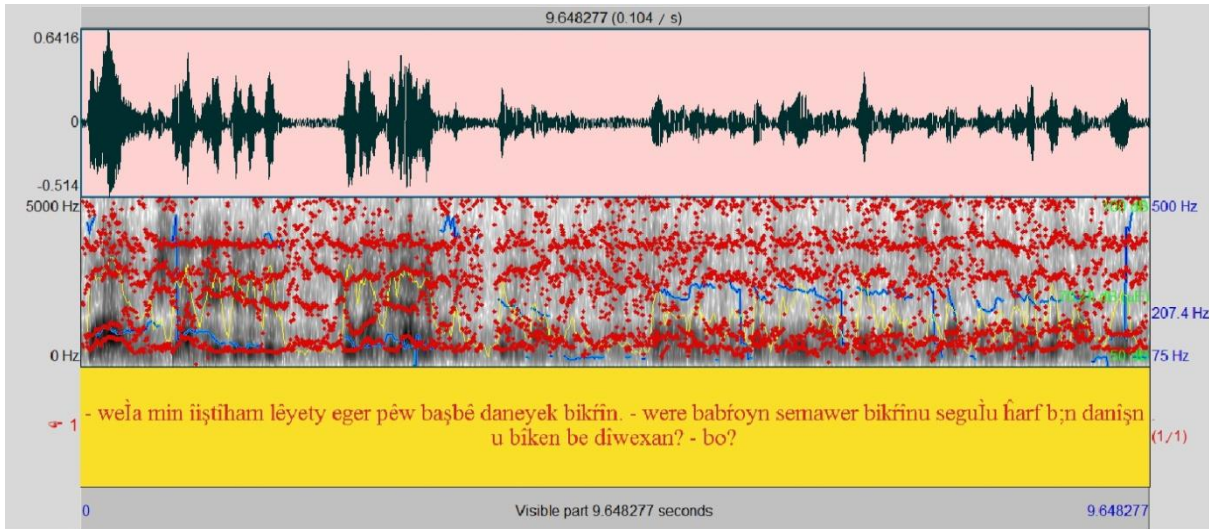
9.648277 (0.104 / s)

0.6416

0

-0.514

5000 Hz

0 Hz

500 Hz

207.4 Hz

75 Hz

1

- weł̂a min iiştiham lêyety eger pêw başbê daneyek bikŕîn. - were babŕoyn semawer bikŕînu seguł̂u ĥarf b;n danîşn u biken be diwexan? - bo?

(1/1)

0

Visible part 9.648277 seconds

9.648277